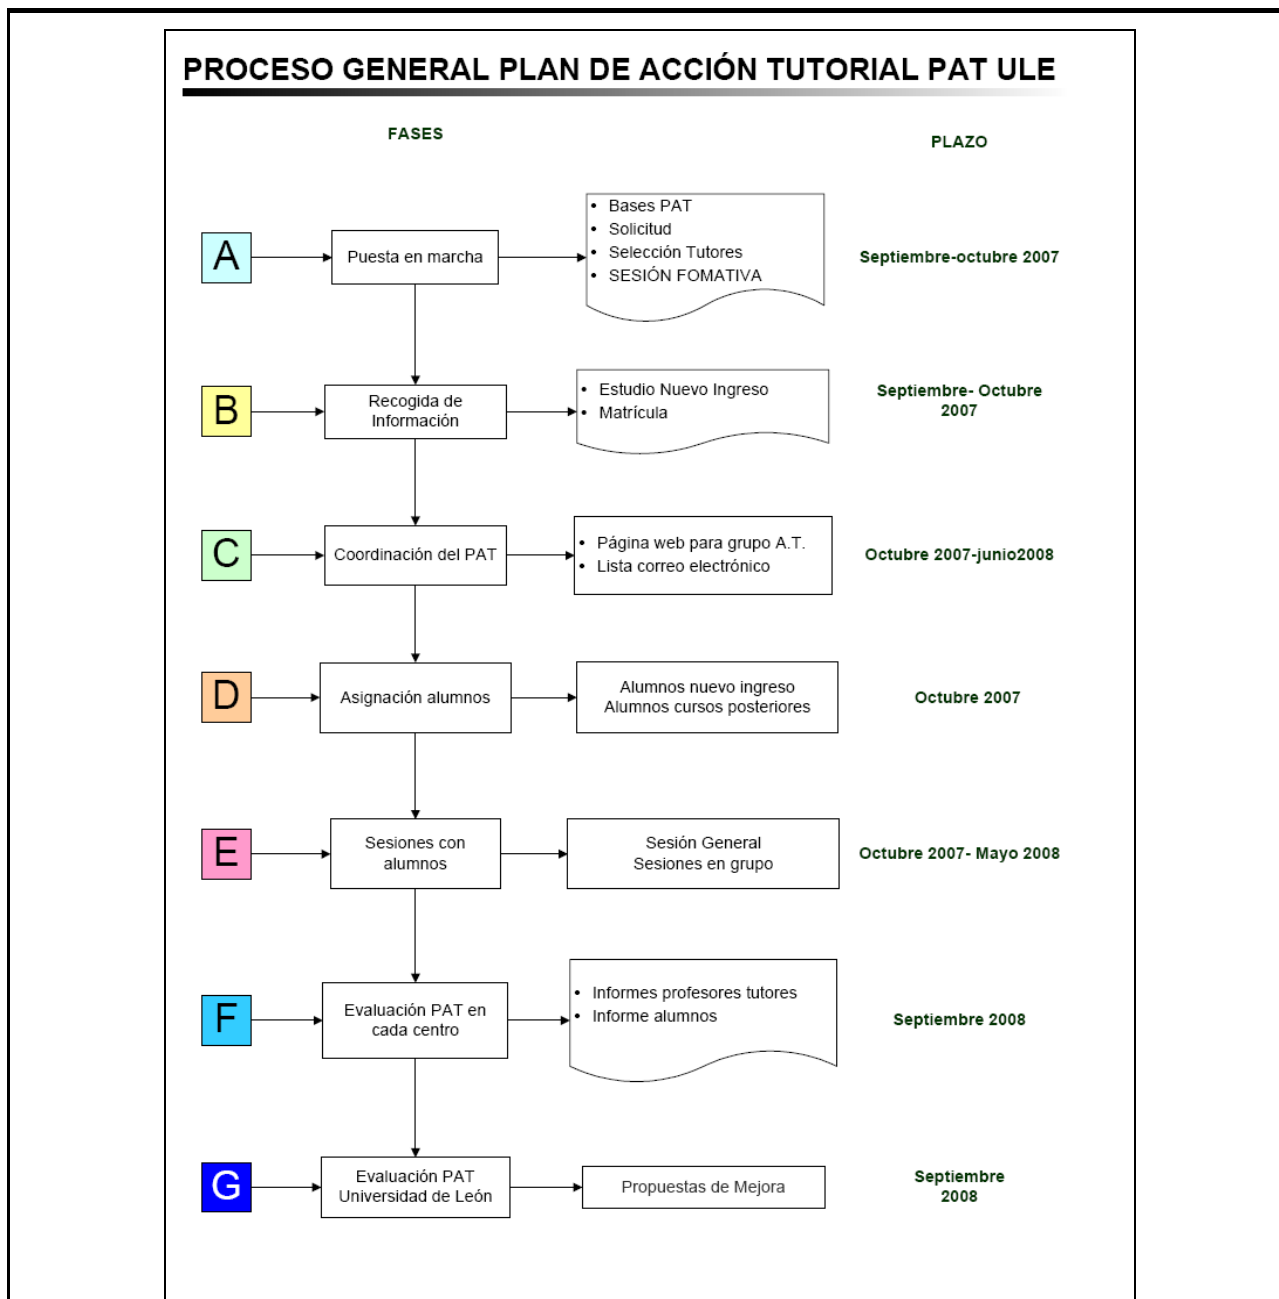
PROCESO GENERAL PLAN DE ACCIÓN TUTORIAL PAT ULE

FASES

PLAZO

A

Puesta en marcha

- Bases PAT
- Solicitud
- Selección Tutores
- SESIÓN FOMATIVA

Septiembre-octubre 2007

B

Recogida de Información

- Estudio Nuevo Ingreso
- Matrícula

Septiembre- Octubre 2007

C

Coordinación del PAT

- Página web para grupo A.T.
- Lista correo electrónico

Octubre 2007-junio2008

D

Asignación alumnos

Alumnos nuevo ingreso
Alumnos cursos posteriores

Octubre 2007

E

Sesiones con alumnos

Sesión General
Sesiones en grupo

Octubre 2007- Mayo 2008

F

Evaluación PAT en cada centro

- Informes profesores tutores
- Informe alumnos

Septiembre 2008

G

Evaluación PAT Universidad de León

Propuestas de Mejora

Septiembre 2008